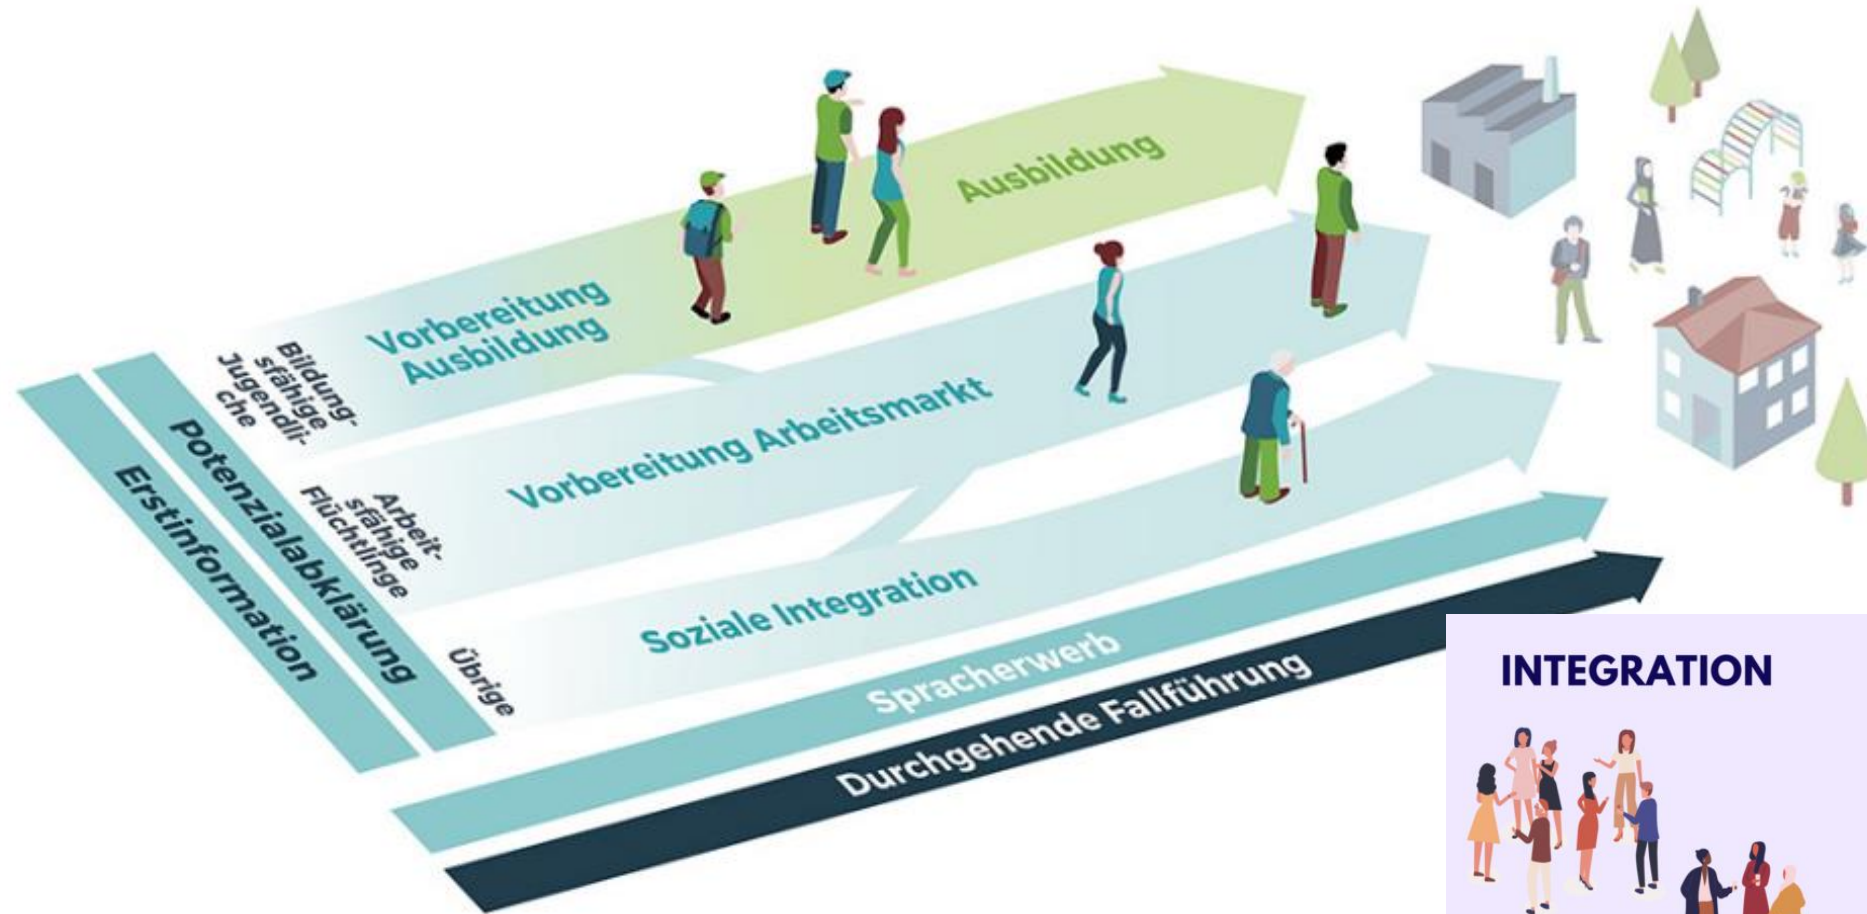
Erstinformation

Potenzialabklärung

Bildung-sfähige Jugendli-che

Arbeit-sfähige Flüchtlinge

Übrige

Vorbereitung Ausbildung

Ausbildung

Vorbereitung Arbeitsmarkt

Soziale Integration

Spracherwerb

Durchgehende Fallführung

INTEGRATION